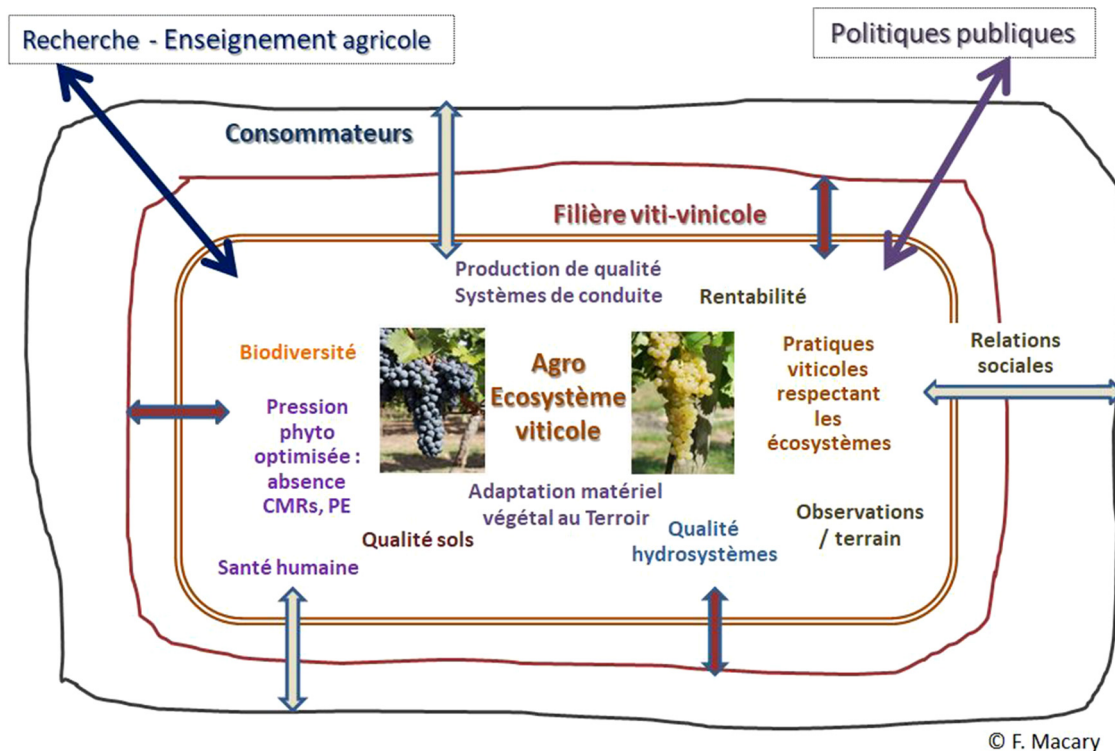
Recherche - Enseignement agricole

Politiques publiques

Consommateurs

Filière viti-vinicole

Production de qualité
Systèmes de conduite

Rentabilité

Biodiversité

Agro
Ecosystème
viticole

Pratiques viticoles respectant les écosystèmes

Relations sociales

Pression phyto optimisée : absence CMRs, PE

Adaptation matériel végétal au Terroir

Qualité sols

Qualité hydrosystèmes

Observations / terrain

Santé humaine

© F. Macary